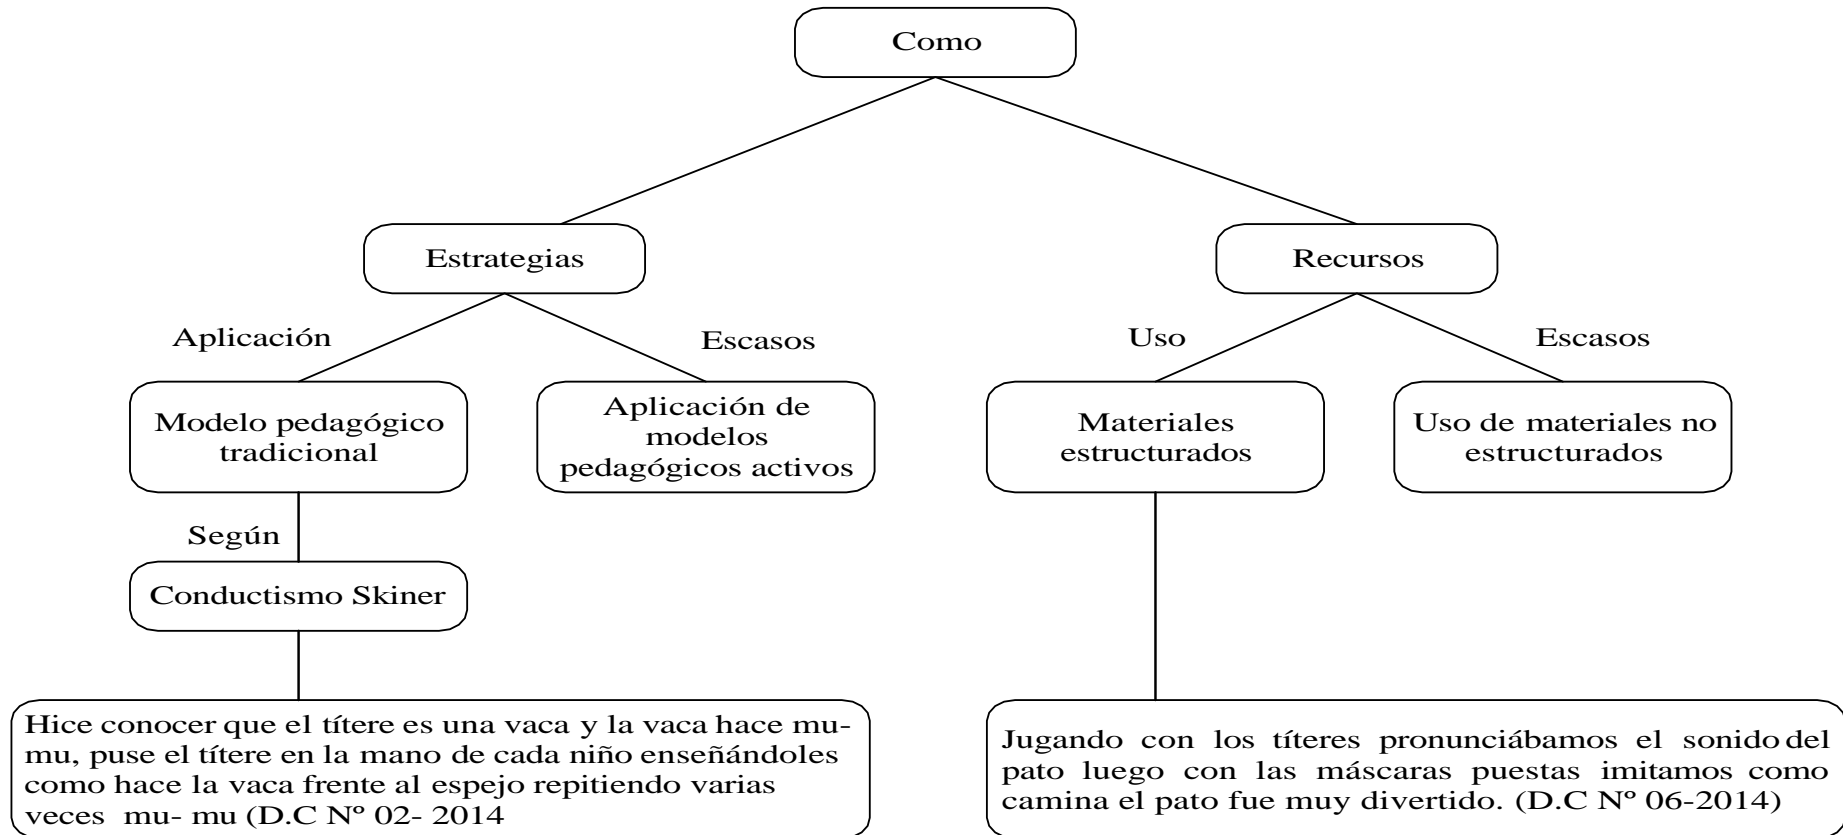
Como

Estrategias

Recursos

Aplicación

Escasos

Uso

Escasos

Modelo pedagógico tradicional

Aplicación de modelos pedagógicos activos

Materiales estructurados

Uso de materiales no estructurados

Según

Conductismo Skiner

Hice conocer que el títere es una vaca y la vaca hace mu-mu, puse el títere en la mano de cada niño enseñándoles como hace la vaca frente al espejo repitiendo varias veces mu- mu (D.C Nº 02- 2014

Jugando con los títeres pronunciábamos el sonido del pato luego con las máscaras puestas imitamos como camina el pato fue muy divertido. (D.C Nº 06-2014)